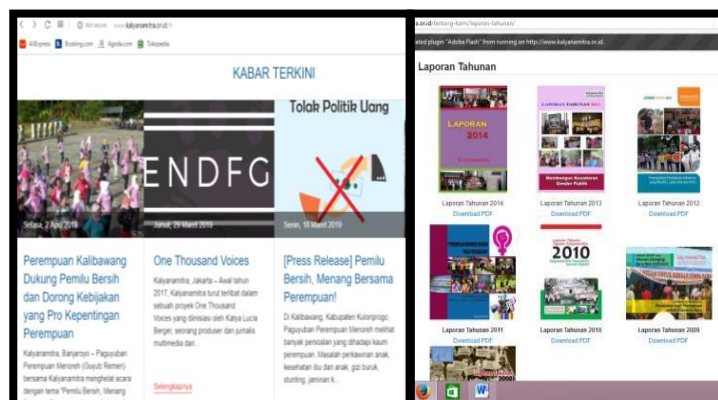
Not secure | www.kalyanamitra.or.id

AliExpress Booking.com Agoda.com Tokopedia

KABAR TERKINI

Tolak Politik Uang

ENDFG

Selasa, 2 April 2019

Jumat, 29 Maret 2019

Senin, 18 Maret 2019

Perempuan Kalibawang Dukung Pemilu Bersih dan Dorong Kebijakan yang Pro Kepentingan Perempuan

Kalyanamitra, Banjaroyo – Paguyuban Perempuan Menoreh (Guyub Remen) bersama Kalyanamitra menggelar acara dengan tema "Pemilu Bersih, Menang

One Thousand Voices

Kalyanamitra, Jakarta – Awal tahun 2017, Kalyanamitra turut terlibat dalam sebuah proyek One Thousand Voices yang diinisiasi oleh Katya Lucia Berger, seorang produser dan jurnalis multimedia dari...

Selengkapnya

[Press Release] Pemilu Bersih, Menang Bersama Perempuan!

Di Kalibawang, Kabupaten Kulonprogo, Paguyuban Perempuan Menoreh melihat banyak persoalan yang dihadapi kaum perempuan. Masalah perkawinan anak, kesehatan ibu dan anak, gizi buruk, stunting, jaminan k...

a.or.id/tentang-kami/laporan-tahunan/

ated plugin "Adobe Flash" from running on http://www.kalyanamitra.or.id.

Laporan Tahunan

LAPORAN 2014

LAPORAN TAHUNAN 2013

Laporan Tahunan 2014
Download PDF

Laporan Tahunan 2013
Download PDF

Laporan Tahunan 2012
Download PDF

2010

Laporan Tahunan 2011
Download PDF

Laporan Tahunan 2010
Download PDF

Laporan Tahunan 2009
Download PDF